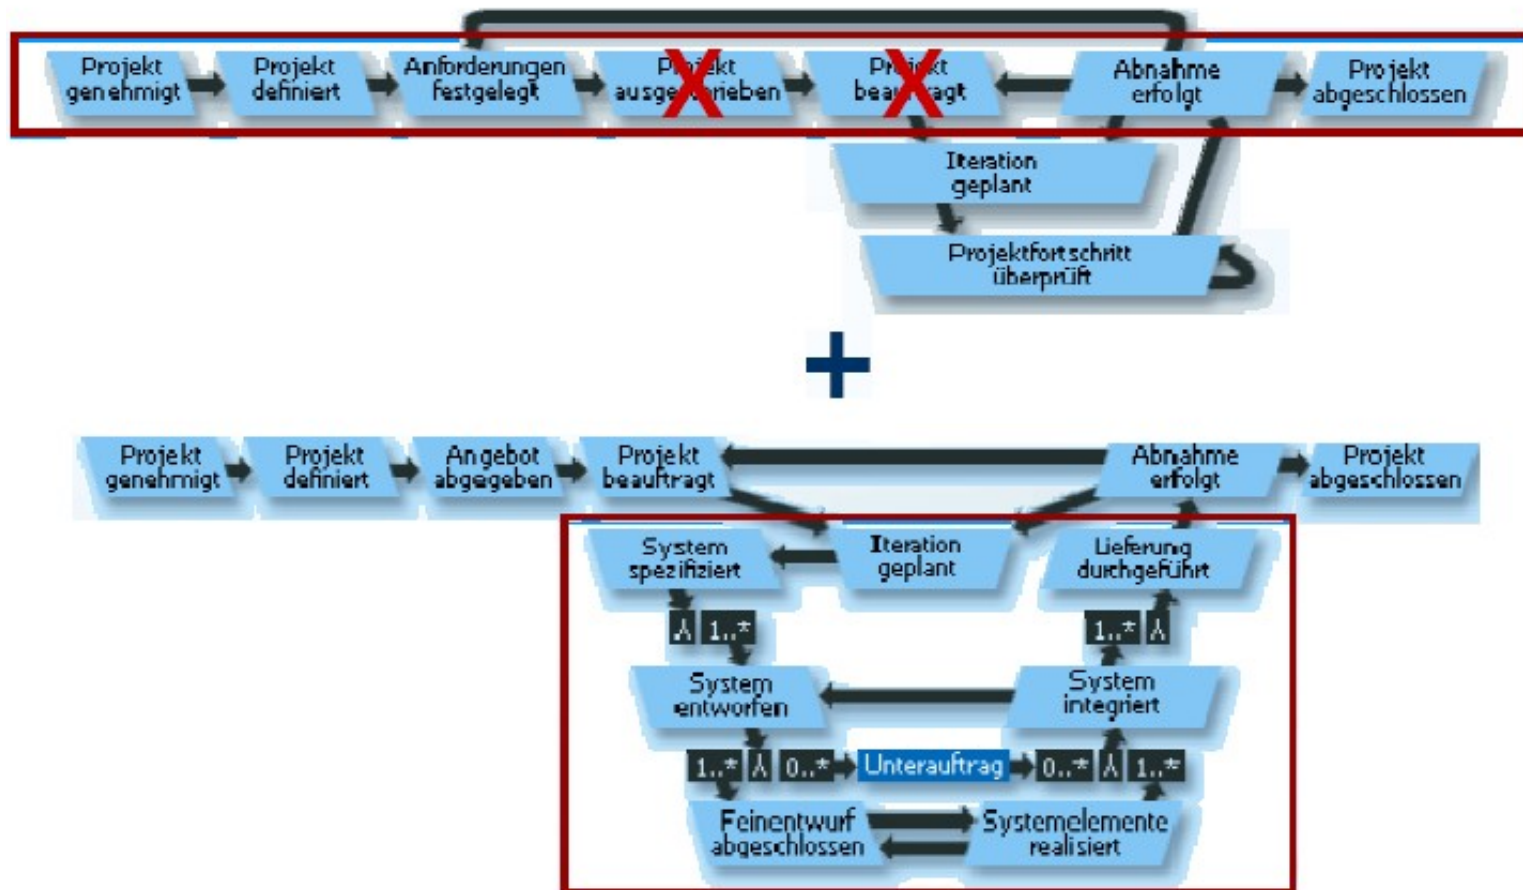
Projekt genehmigt
Projekt definiert
Anforderungen festgelegt
P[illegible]kt ausge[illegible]rieben
Pr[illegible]kt bea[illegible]agt
Abnahme erfolgt
Projekt abgeschlossen
Iteration geplant
Projektfortschritt überprüft

+

Projekt genehmigt
Projekt definiert
Angebot abgegeben
Projekt beauftragt
Abnahme erfolgt
Projekt abgeschlossen
System spezifiziert
Iteration geplant
Lieferung durchgeführt
⅄ 1..*
1..* ⅄
System entworfen
System integriert
1..* ⅄ 0..*
Unterauftrag
0..* ⅄ 1..*
Feinentwurf abgeschlossen
Systemelemente realisiert